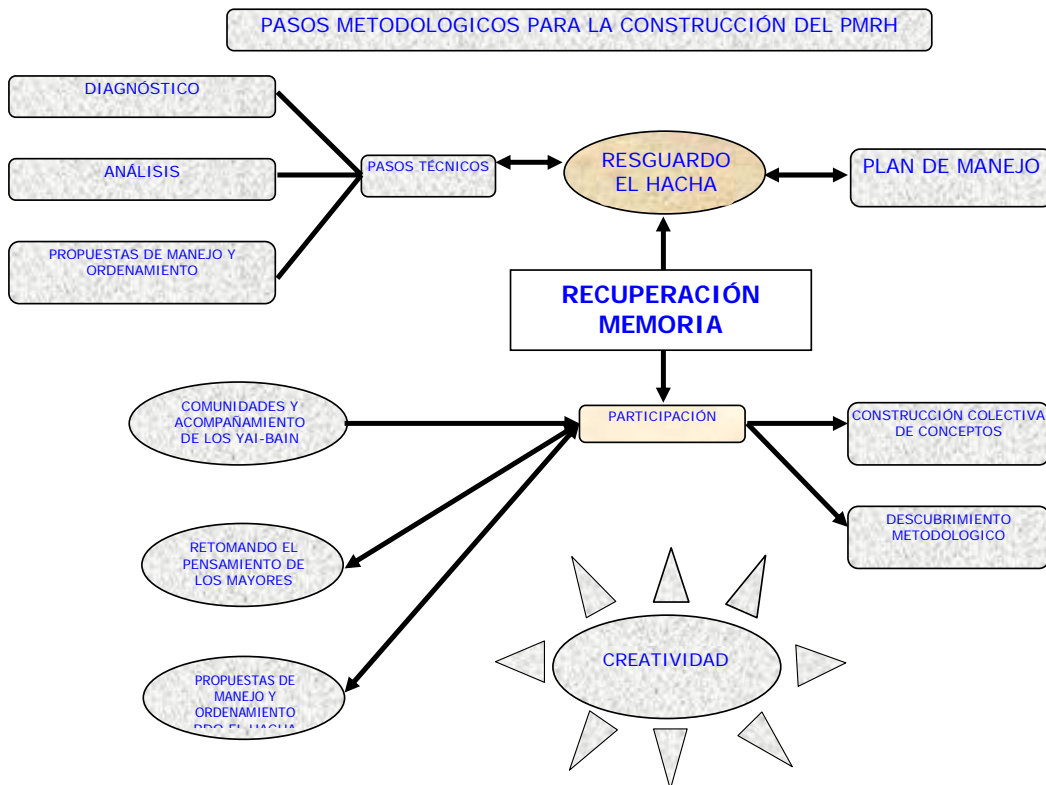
PASOS METODOLOGICOS PARA LA CONSTRUCCIÓN DEL PMRH

DIAGNÓSTICO

ANÁLISIS

PROPUESTAS DE MANEJO Y ORDENAMIENTO

PASOS TÉCNICOS

RESGUARDO EL HACHA

PLAN DE MANEJO

RECUPERACIÓN MEMORIA

COMUNIDADES Y ACOMPAÑAMIENTO DE LOS YAI-BAIN

PARTICIPACIÓN

CONSTRUCCIÓN COLECTIVA DE CONCEPTOS

DESCUBRIMIENTO METODOLOGICO

RETOMANDO EL PENSAMIENTO DE LOS MAYORES

CREATIVIDAD

PROPUESTAS DE MANEJO Y ORDENAMIENTO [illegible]